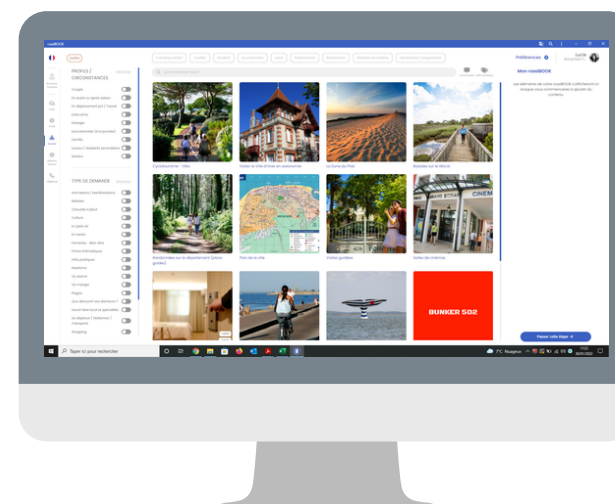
roadBOOK

PROFILS / CIRCONSTANCES

TYPE DE DEMANDE

Rechercher

Préférences

Mon roadBOOK

Cyclotourisme - vélo

Visiter la ville d'Arcachon

La Dune du Pilat

Balade sur le littoral

Randonnées sur le département

Plan de la ville

Visites guidées

Salles de cinéma

BUNKER 502

Passer votre étape

Taper ici pour rechercher

7°C Nuageux